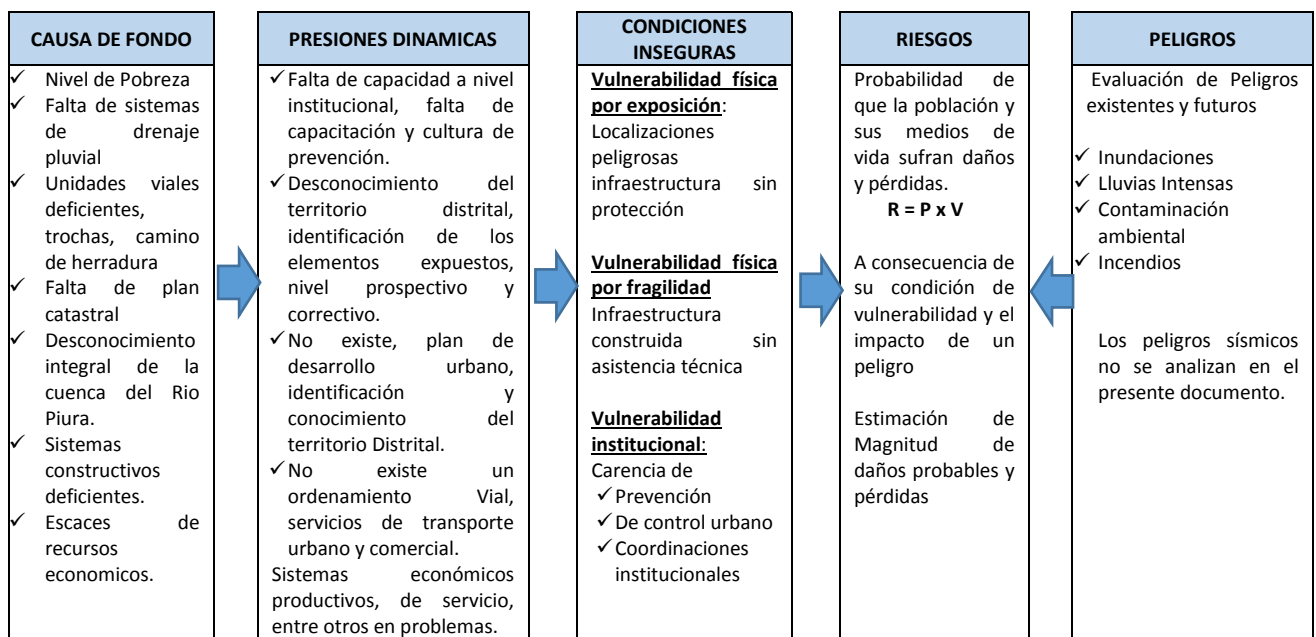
CAUSA DE FONDO

✓ Nivel de Pobreza
✓ Falta de sistemas de drenaje pluvial
✓ Unidades viales deficientes, trochas, camino de herradura
✓ Falta de plan catastral
✓ Desconocimiento integral de la cuenca del Rio Piura.
✓ Sistemas constructivos deficientes.
✓ Escaces de recursos economicos.

PRESIONES DINAMICAS

✓ Falta de capacidad a nivel institucional, falta de capacitación y cultura de prevención.
✓ Desconocimiento del territorio distrital, identificación de los elementos expuestos, nivel prospectivo y correctivo.
✓ No existe, plan de desarrollo urbano, identificación y conocimiento del territorio Distrital.
✓ No existe un ordenamiento Vial, servicios de transporte urbano y comercial.
Sistemas económicos productivos, de servicio, entre otros en problemas.

CONDICIONES INSEGURAS

Vulnerabilidad física por exposición: Localizaciones peligrosas infraestructura sin protección

Vulnerabilidad física por fragilidad Infraestructura construida sin asistencia técnica

Vulnerabilidad institucional: Carencia de
✓ Prevención
✓ De control urbano
✓ Coordinaciones institucionales

RIESGOS

Probabilidad de que la población y sus medios de vida sufran daños y pérdidas.
R = P x V

A consecuencia de su condición de vulnerabilidad y el impacto de un peligro

Estimación de Magnitud de daños probables y pérdidas

PELIGROS

Evaluación de Peligros existentes y futuros

✓ Inundaciones
✓ Lluvias Intensas
✓ Contaminación ambiental
✓ Incendios

Los peligros sísmicos no se analizan en el presente documento.